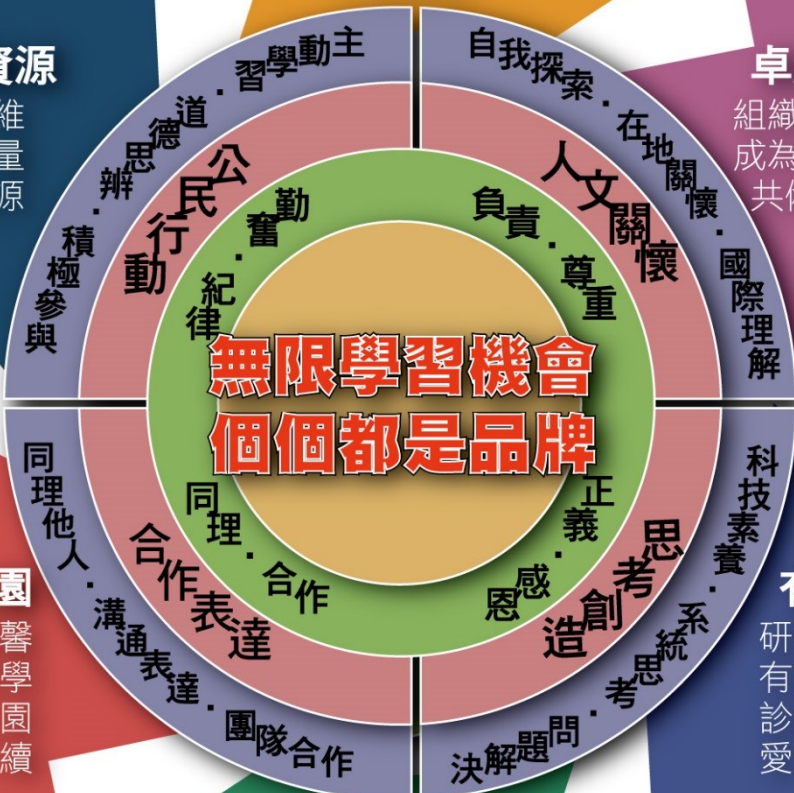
資源
維
量
源

卓
組織
成為
共

自我探索．在地關懷．國際理解

人文關懷

負責．尊重

主動學習．道德思辨．積極參與

公民行動

勤奮．紀律

無限學習機會
個個都是品牌

同理他人．溝通表達．團隊合作

合作表達

同理．合作

正義．感恩

思考創造

科技素養．系統思考．問題解決

園
馨
學
園
續

研
有
診
愛